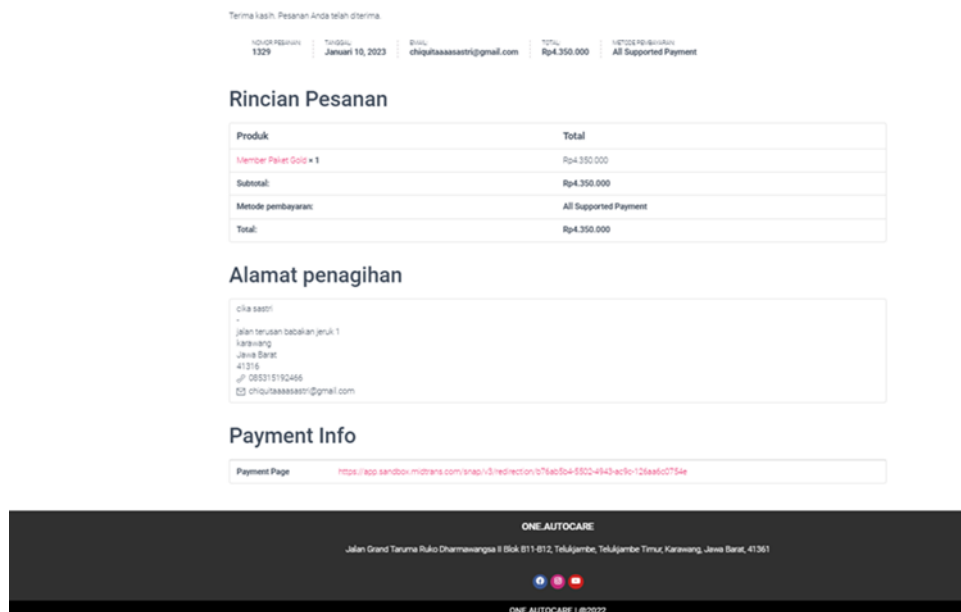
Terima kasih. Pesanan Anda telah diterima.

NOMOR PESANAN: 1329
TANGGAL: Januari 10, 2023
EMAIL: chiquitaaaasastri@gmail.com
TOTAL: Rp4.350.000
METODE PEMBAYARAN: All Supported Payment

Rincian Pesanan

| Produk | Total |
|---|---|
| Member Paket Gold × 1 | Rp4.350.000 |
| Subtotal: | Rp4.350.000 |
| Metode pembayaran: | All Supported Payment |
| Total: | Rp4.350.000 |

Alamat penagihan

cika sastri
-
jalan terusan babakan jeruk 1
karawang
Jawa Barat
41316
085315192466
chiquitaaaasastri@gmail.com

Payment Info

| Payment Page | https://app.sandbox.midtrans.com/snap/v3/redirection/b76ab5b4-5500-4943-ac9c-126aa6c0754e |
|---|---|

ONE.AUTOCARE

Jalan Grand Taruma Ruko Dharmawangsa II Blok B11-B12, Telukjambe, Telukjambe Timur, Karawang, Jawa Barat, 41361

ONE.AUTOCARE | @2022